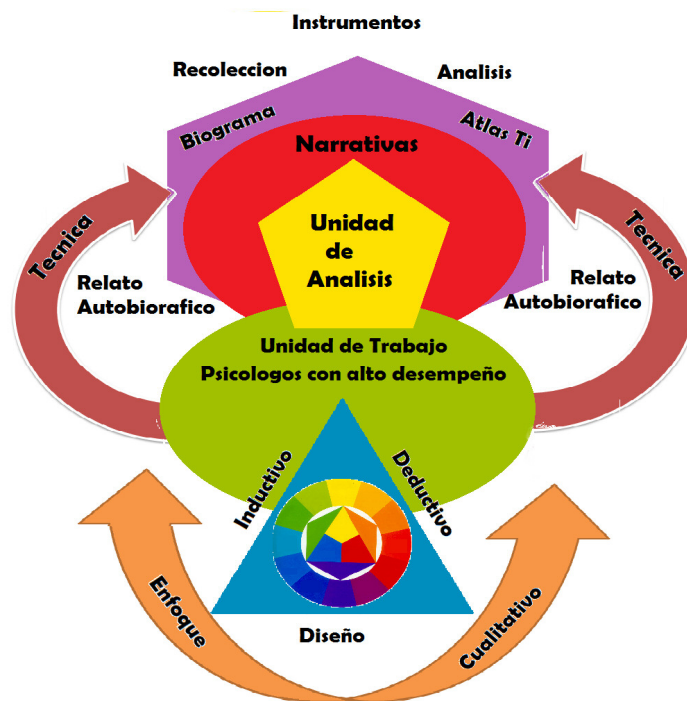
Instrumentos

Recoleccion

Analisis

Biograma

Atlas Ti

Narrativas

Unidad de Analisis

Tecnica

Relato Autobiorafico

Tecnica

Relato Autobiorafico

Unidad de Trabajo
Psicologos con alto desempeño

Inductivo

Deductivo

Diseño

Enfoque

Cualitativo